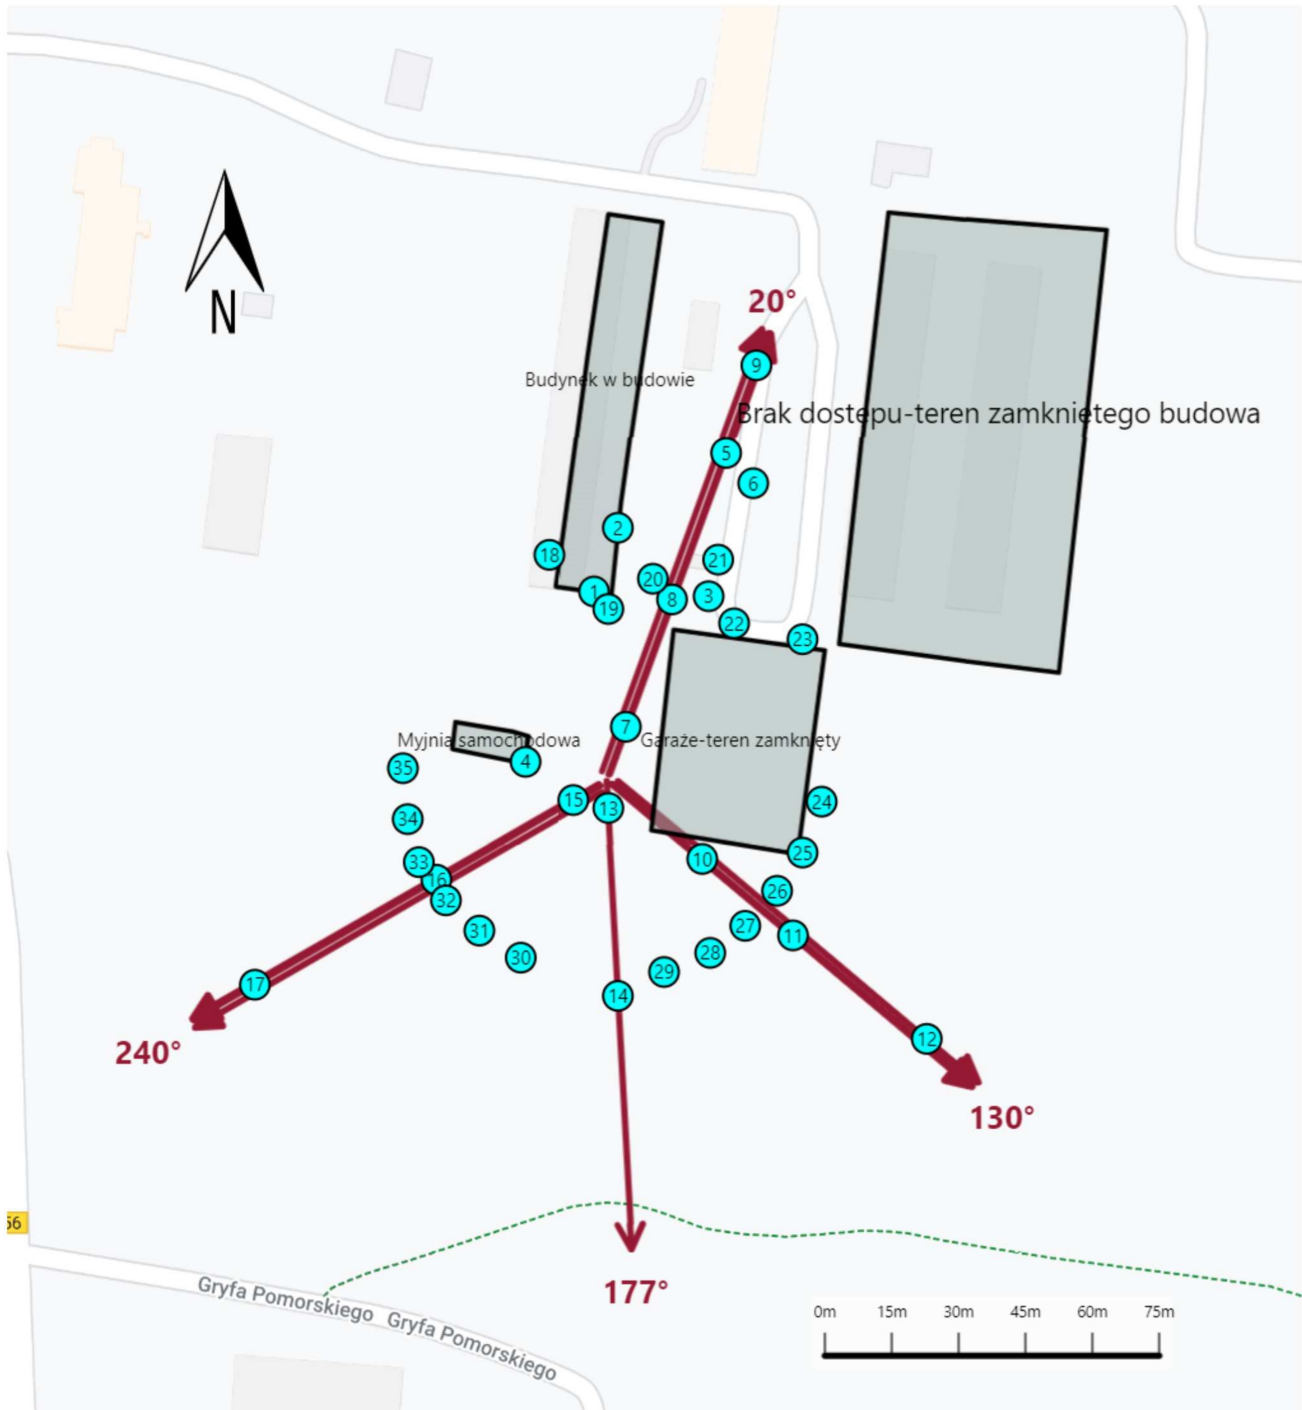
N

20°

9

Budynek w budowie

Brak dostepu-teren zamknietego budowa

5

6

2

18

21

20

1

19

8

3

22

23

7

Myjnia samochodowa

Garaże-teren zamknięty

4

35

15

13

24

34

25

10

33

16

32

26

31

27

11

30

28

29

17

14

12

240°

130°

56

177°

Gryfa Pomorskiego

Gryfa Pomorskiego

0m

15m

30m

45m

60m

75m